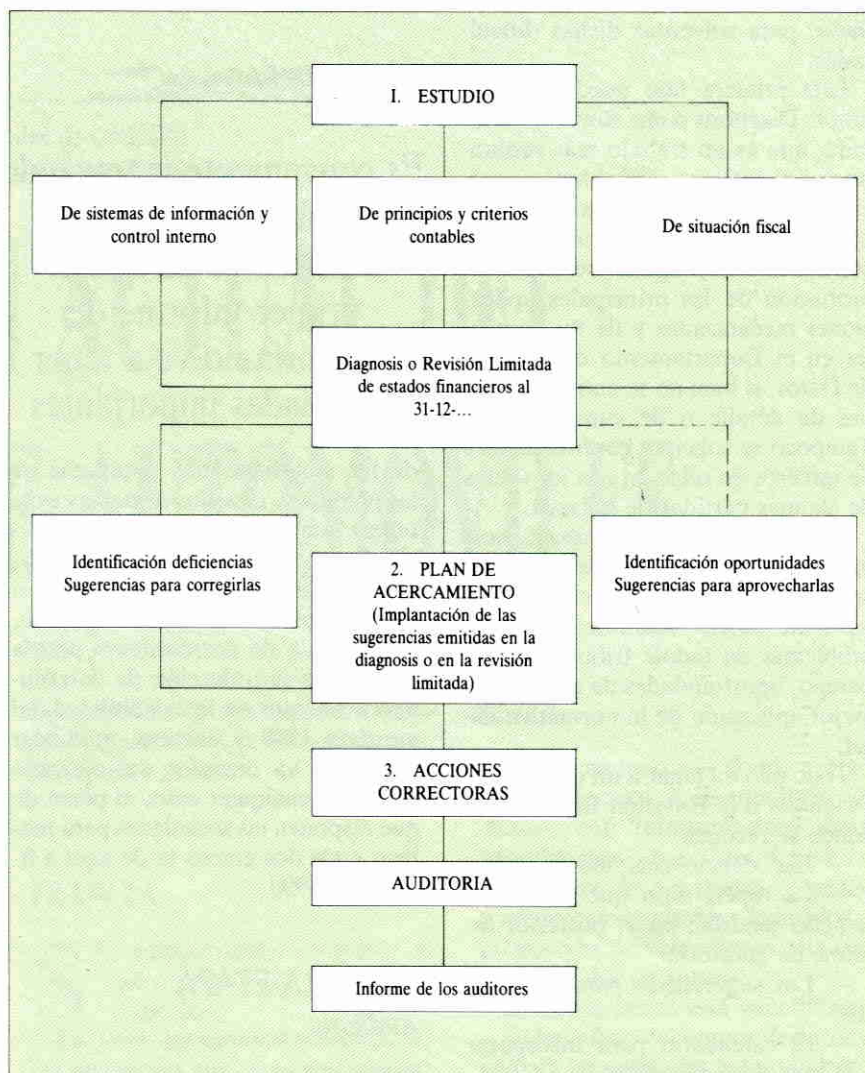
I. ESTUDIO

De sistemas de información y control interno

De principios y criterios contables

De situación fiscal

Diagnosis o Revisión Limitada de estados financieros al 31-12-...

Identificación deficiencias Sugerencias para corregirlas

2. PLAN DE ACERCAMIENTO (Implantación de las sugerencias emitidas en la diagnosis o en la revisión limitada)

Identificación oportunidades Sugerencias para aprovecharlas

3. ACCIONES CORRECTORAS

AUDITORIA

Informe de los auditores